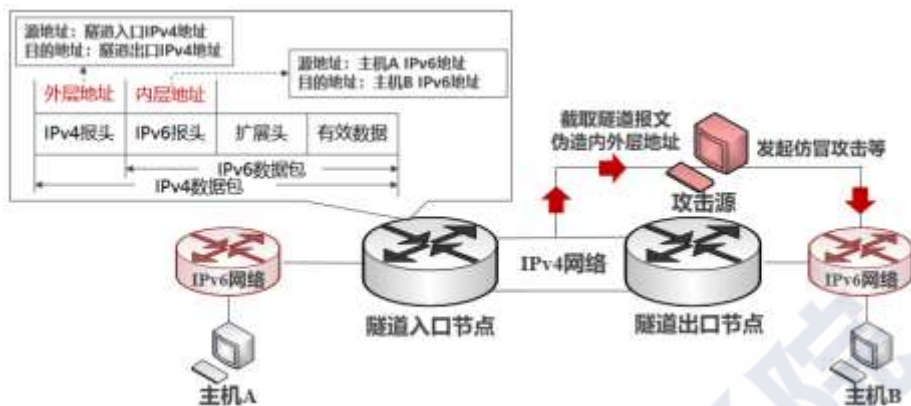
源地址：隧道入口IPv4地址
目的地址：隧道出口IPv4地址

源地址：主机A IPv6地址
目的地址：主机B IPv6地址

外层地址
内层地址

| IPv4报头 | IPv6报头 | 扩展头 | 有效数据 |
|---|---|---|---|

IPv6数据包
IPv4数据包

截取隧道报文
伪造内外层地址

发起仿冒攻击等

攻击源

IPv6网络

IPv4网络

IPv6网络

隧道入口节点

隧道出口节点

主机A

主机B